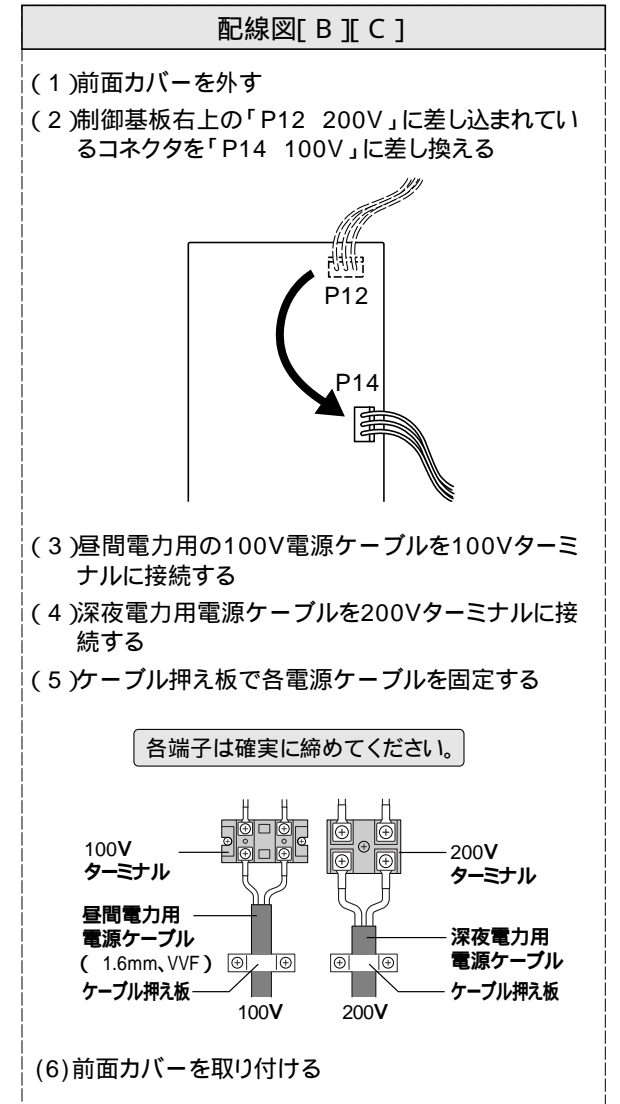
配線図[ B ][ C ]

( 1 )前面カバーを外す

( 2 )制御基板右上の「P12　200V」に差し込まれているコネクタを「P14　100V」に差し換える

P12

P14

( 3 )昼間電力用の100V電源ケーブルを100Vターミナルに接続する

( 4 )深夜電力用電源ケーブルを200Vターミナルに接続する

( 5 )ケーブル押え板で各電源ケーブルを固定する

各端子は確実に締めてください。

100V ターミナル

200V ターミナル

昼間電力用 電源ケーブル ( 1.6mm、VVF )

深夜電力用 電源ケーブル

ケーブル押え板

ケーブル押え板

100V

200V

(6)前面カバーを取り付ける